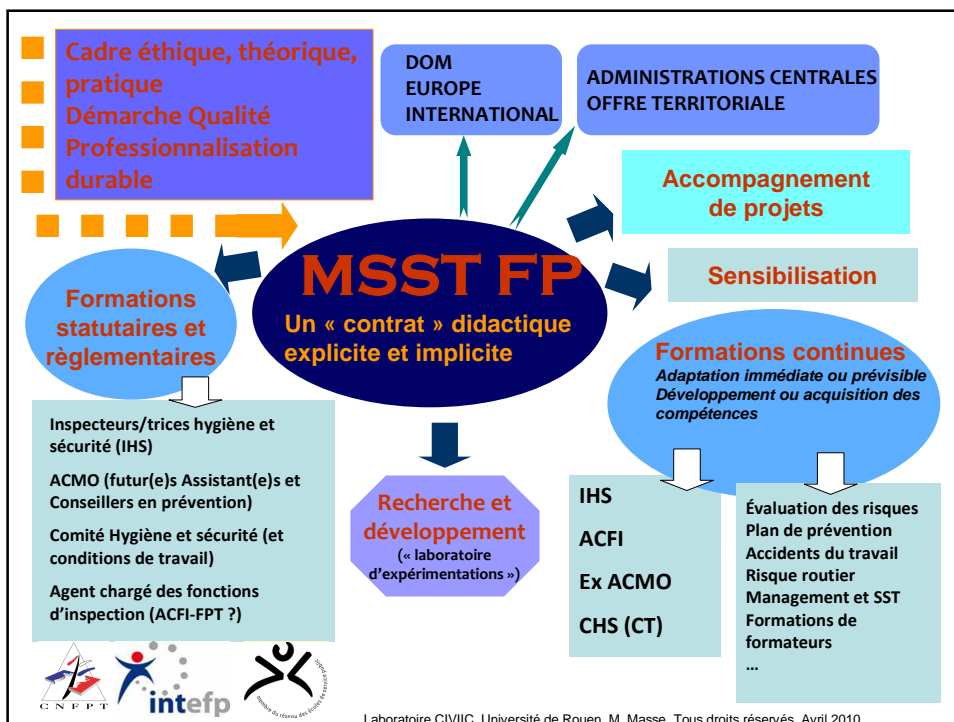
Cadre éthique, théorique, pratique
Démarche Qualité
Professionnalisation durable

DOM
EUROPE
INTERNATIONAL

ADMINISTRATIONS CENTRALES
OFFRE TERRITORIALE

Accompagnement de projets

Sensibilisation

MSST FP
Un « contrat » didactique explicite et implicite

Formations statutaires et règlementaires

Formations continues
Adaptation immédiate ou prévisible
Développement ou acquisition des compétences

Inspecteurs/trices hygiène et sécurité (IHS)
ACMO (futur(e)s Assistant(e)s et Conseillers en prévention)
Comité Hygiène et sécurité (et conditions de travail)
Agent chargé des fonctions d'inspection (ACFI-FPT ?)

Recherche et développement
(« laboratoire d'expérimentations »)

IHS
ACFI
Ex ACMO
CHS (CT)

Évaluation des risques
Plan de prévention
Accidents du travail
Risque routier
Management et SST
Formations de formateurs
...

CNFPT
intefp

Laboratoire CIVIIC, Université de Rouen, M. Masse. Tous droits réservés. Avril 2010